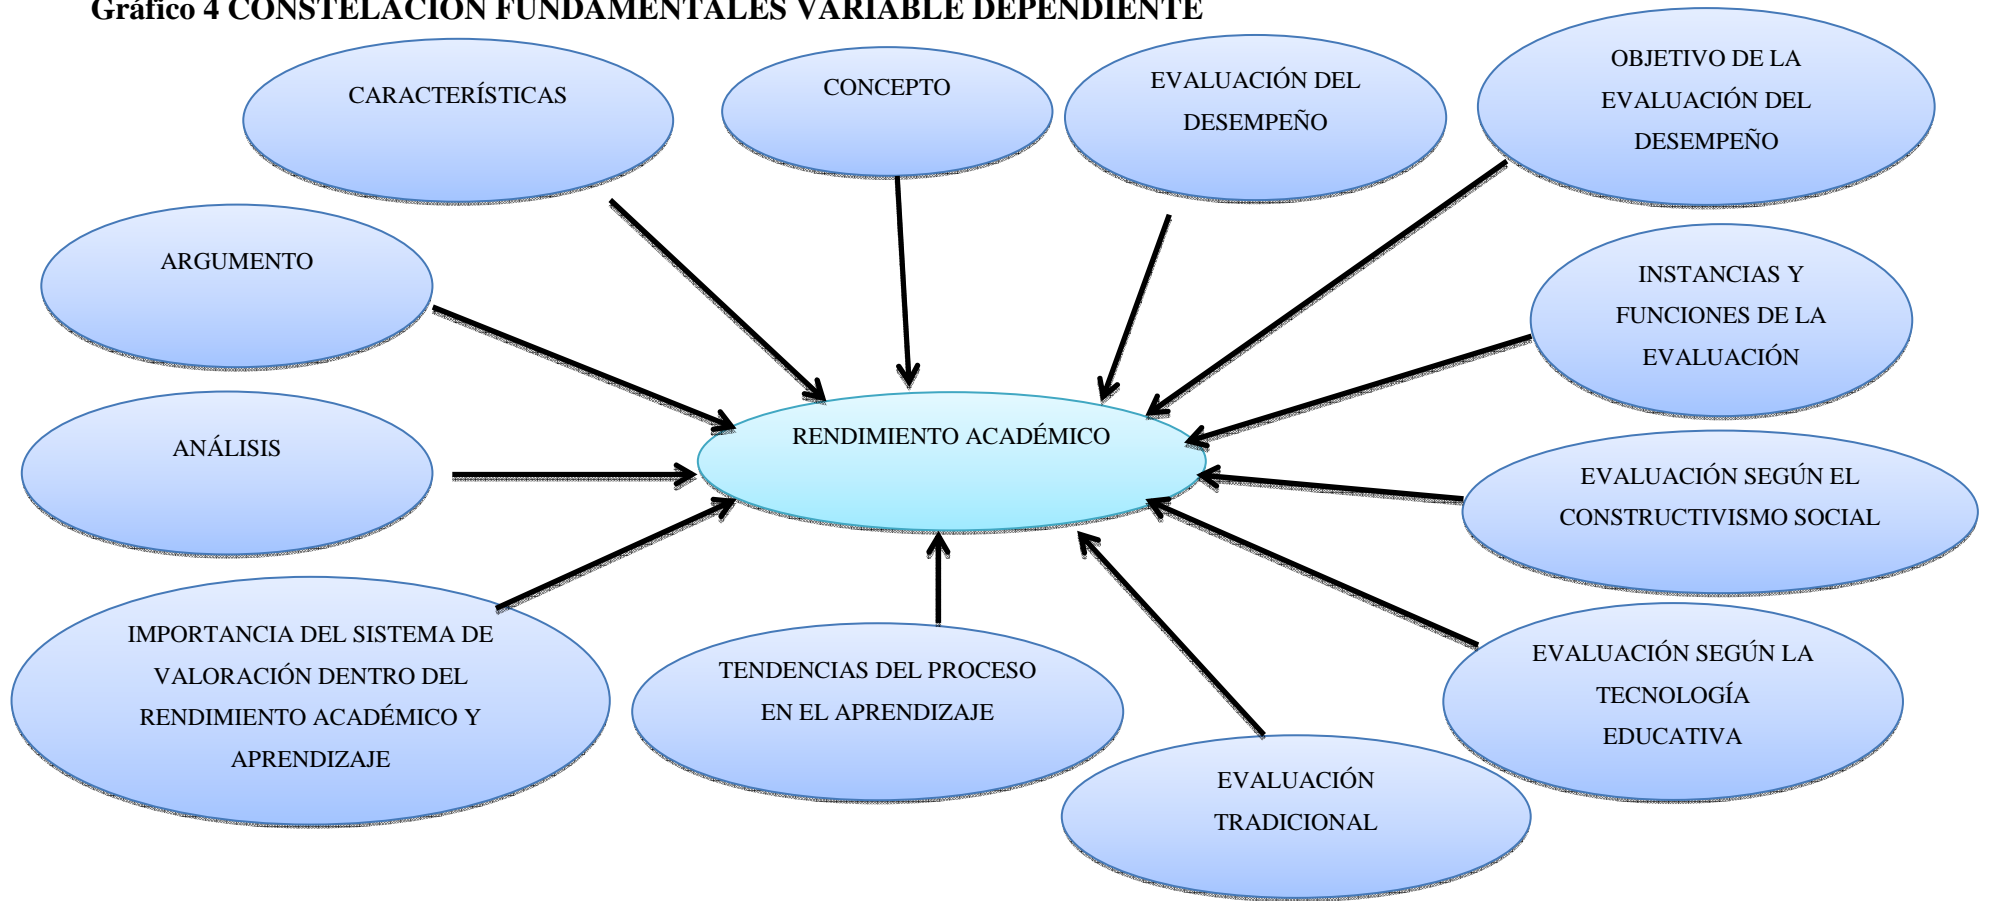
Gráfico 4 CONSTELACIÓN FUNDAMENTALES VARIABLE DEPENDIENTE

CARACTERÍSTICAS

CONCEPTO

EVALUACIÓN DEL DESEMPEÑO

OBJETIVO DE LA EVALUACIÓN DEL DESEMPEÑO

ARGUMENTO

INSTANCIAS Y FUNCIONES DE LA EVALUACIÓN

ANÁLISIS

RENDIMIENTO ACADÉMICO

EVALUACIÓN SEGÚN EL CONSTRUCTIVISMO SOCIAL

IMPORTANCIA DEL SISTEMA DE VALORACIÓN DENTRO DEL RENDIMIENTO ACADÉMICO Y APRENDIZAJE

TENDENCIAS DEL PROCESO EN EL APRENDIZAJE

EVALUACIÓN SEGÚN LA TECNOLOGÍA EDUCATIVA

EVALUACIÓN TRADICIONAL